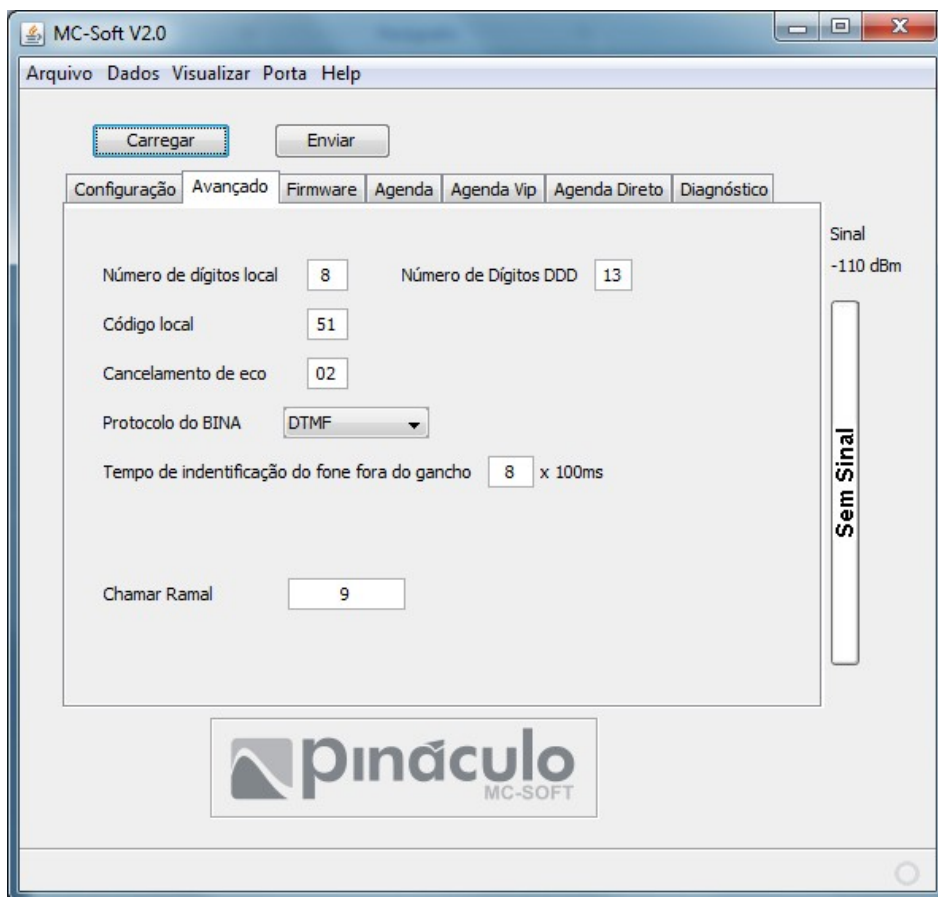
MC-Soft V2.0

Arquivo Dados Visualizar Porta Help

Carregar Enviar

Configuração Avançado Firmware Agenda Agenda Vip Agenda Direto Diagnóstico

Sinal
-110 dBm

Número de dígitos local 8 Número de Dígitos DDD 13

Código local 51

Cancelamento de eco 02

Protocolo do BINA DTMF

Tempo de indentificação do fone fora do gancho 8 x 100ms

Sem Sinal

Chamar Ramal 9

pinúculo
MC-SOFT